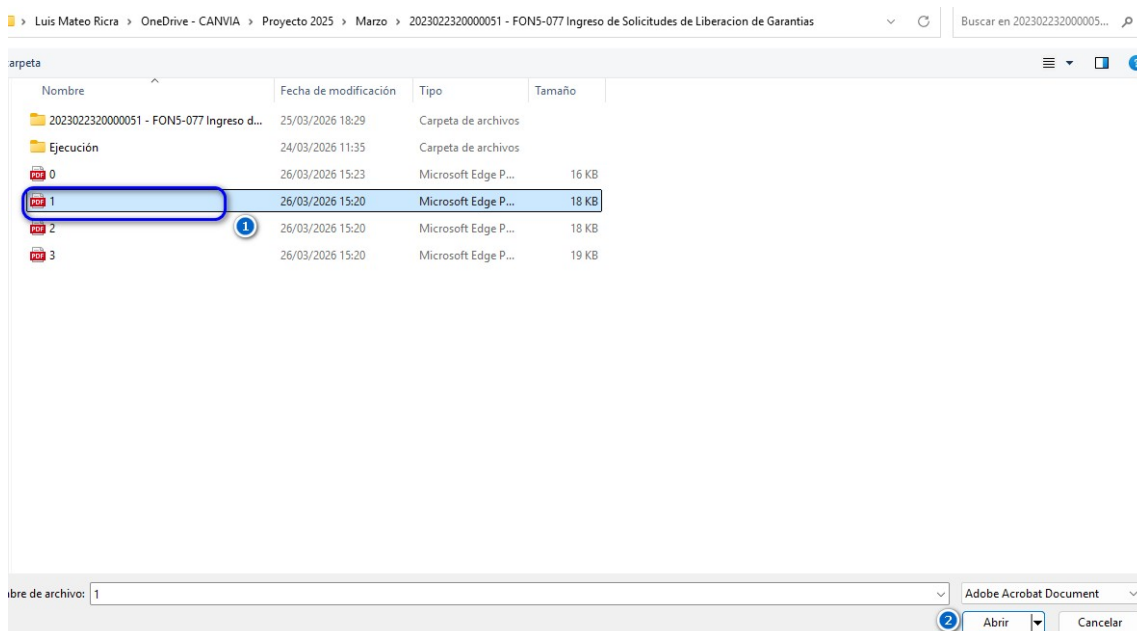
> Luis Mateo Ricra > OneDrive - CANVIA > Proyecto 2025 > Marzo > 2023022320000051 - FON5-077 Ingreso de Solicitudes de Liberacion de Garantias

Buscar en 2023022320000005...

arpeta

| Nombre | Fecha de modificación | Tipo | Tamaño |
|---|---|---|---|
| 2023022320000051 - FON5-077 Ingreso d... | 25/03/2026 18:29 | Carpeta de archivos | |
| Ejecución | 24/03/2026 11:35 | Carpeta de archivos | |
| 0 | 26/03/2026 15:23 | Microsoft Edge P... | 16 KB |
| 1 | 26/03/2026 15:20 | Microsoft Edge P... | 18 KB |
| 2 | 26/03/2026 15:20 | Microsoft Edge P... | 18 KB |
| 3 | 26/03/2026 15:20 | Microsoft Edge P... | 19 KB |

1

ıbre de archivo: 1

Adobe Acrobat Document

2

Abrir

Cancelar